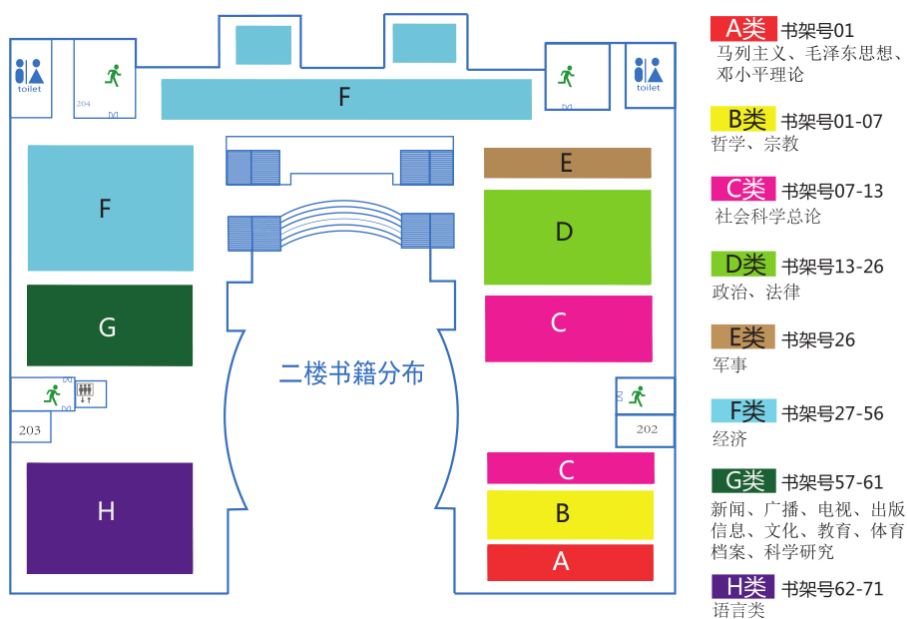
toilet

204

F

toilet

F

E

D

G

C

二楼书籍分布

203

202

C

H

B

A

A类 书架号01
马列主义、毛泽东思想、邓小平理论

B类 书架号01-07
哲学、宗教

C类 书架号07-13
社会科学总论

D类 书架号13-26
政治、法律

E类 书架号26
军事

F类 书架号27-56
经济

G类 书架号57-61
新闻、广播、电视、出版信息、文化、教育、体育档案、科学研究

H类 书架号62-71
语言类